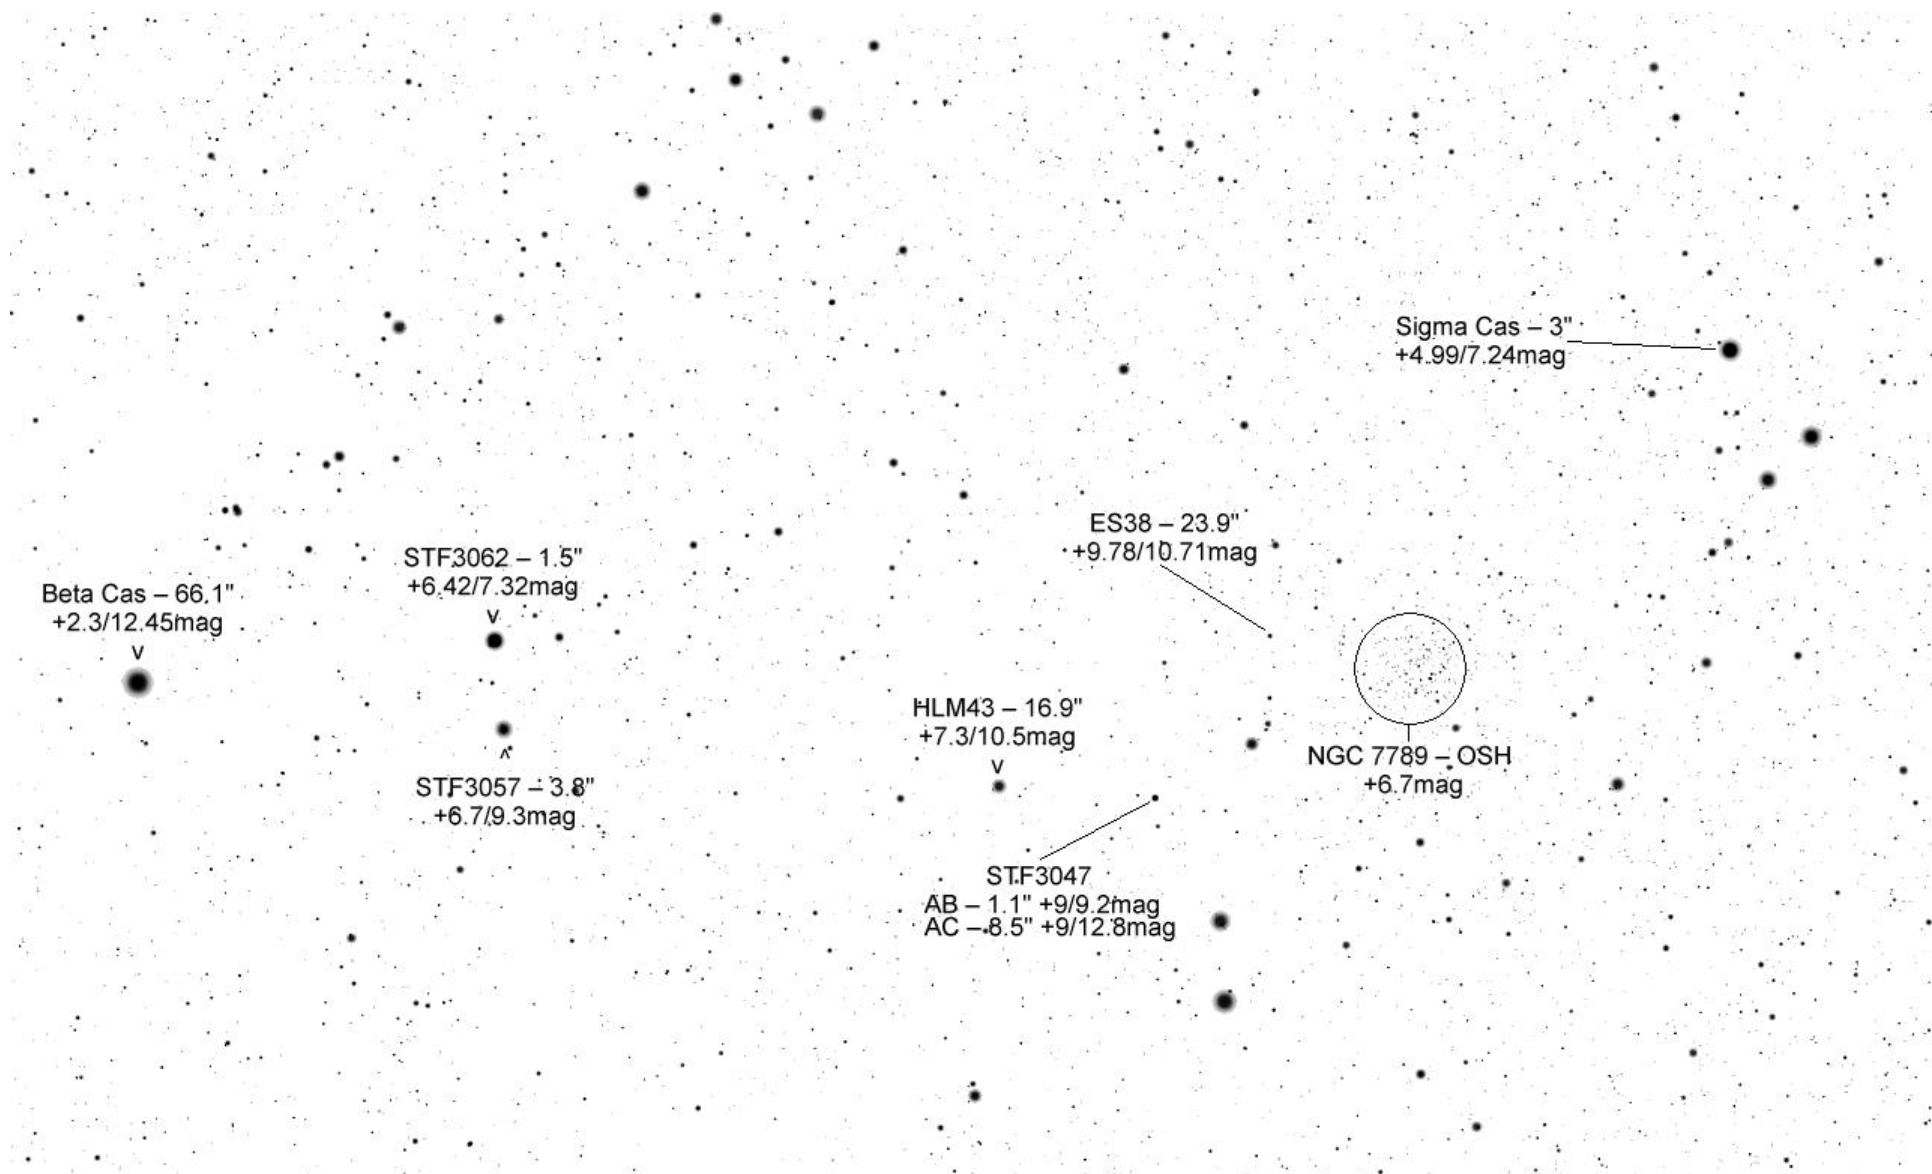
Sigma Cas – 3"
+4.99/7.24mag

ES38 – 23.9"
+9.78/10.71mag

STF3062 – 1.5"
+6.42/7.32mag
v

Beta Cas – 66.1"
+2.3/12.45mag
v

HLM43 – 16.9"
+7.3/10.5mag
v

NGC 7789 – OSH
+6.7mag

^
STF3057 – 3.8"
+6.7/9.3mag

STF3047
AB – 1.1" +9/9.2mag
AC – 8.5" +9/12.8mag